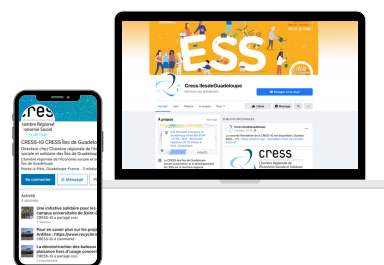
ESS

Cress IlesdeGuadeloupe

Envoyer un message

À propos

cress

ambre Régional
onomie Social

CRESS-IG CRESS Îles de Guadelo

Directeur chez Chambre régionale de l'Éc sociale et solidaire des îles de Guadelou

Chambre régionale de l'économie sociale et des îles de Guadeloupe

Pointe-à-Pitre, Guadeloupe France · 3 relati

Se connecter

Message

Activité

Une initiative solidaire pour les campus universitaire de Saint-C

Pour en savoir plus sur les progr Antilles : https://www.recyclem CRESS-IG a commenté

La décarbonation des bateaux plaisance hors d'usage compre

CRESS-IG a partagé ceci

cress
Chambre Régionale
de l'Économie Sociale et Solidaire